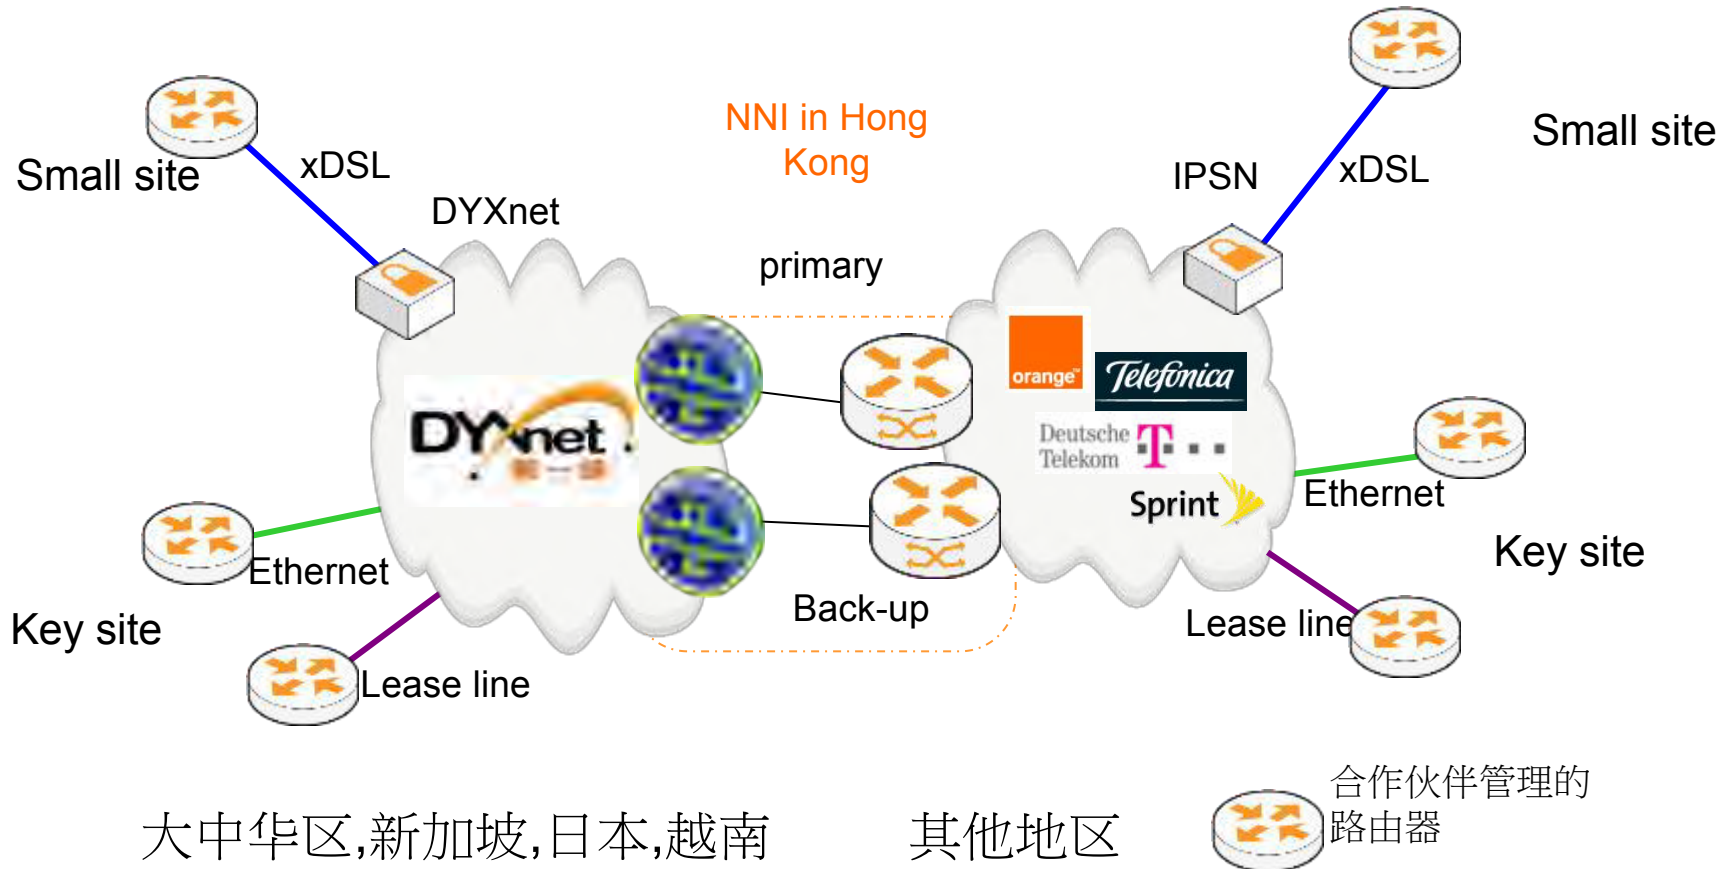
NNI in Hong Kong

Small site

xDSL

DYXnet

primary

IPSN

xDSL

Small site

DYXnet

orange

Telefonica

Deutsche Telekom T

Sprint

Ethernet

Key site

Ethernet

Key site

Back-up

Lease line

Lease line

合作伙伴管理的路由器

大中华区,新加坡,日本,越南

其他地区